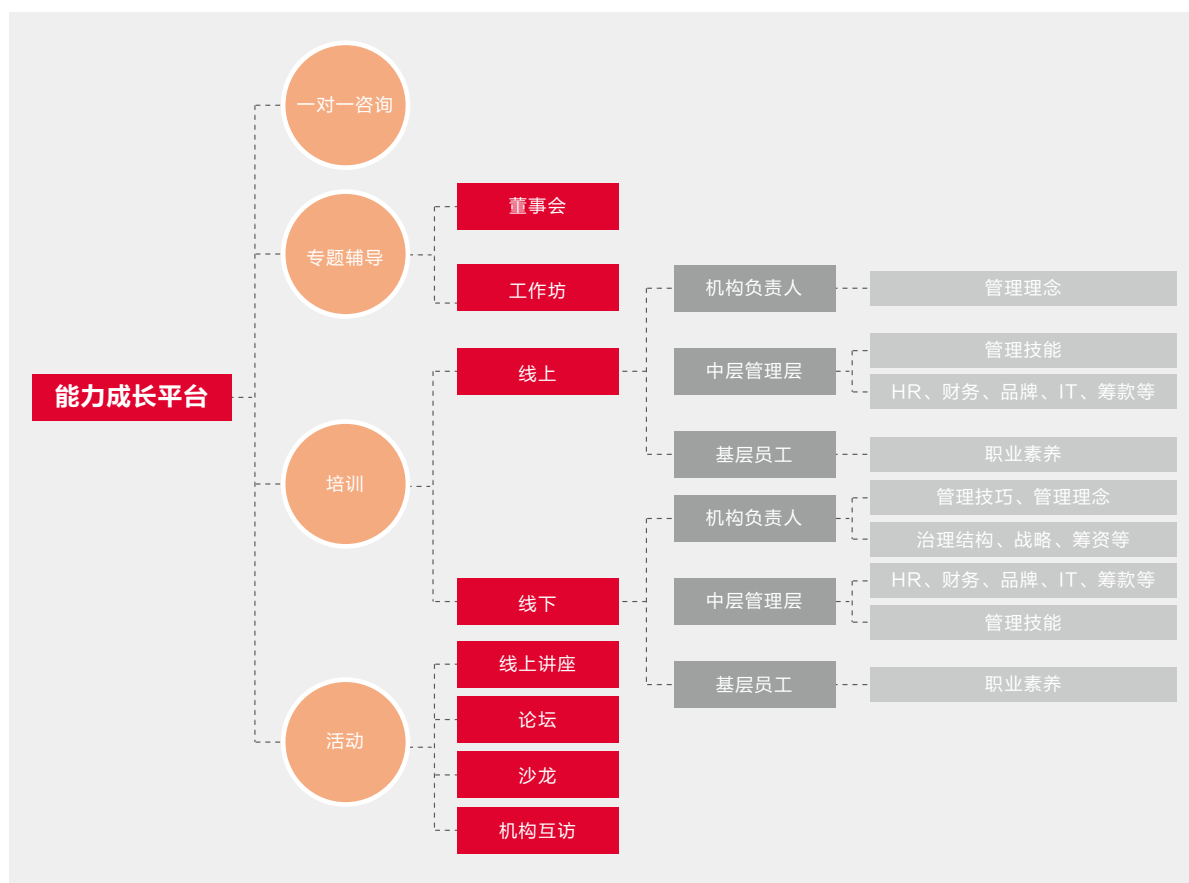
能力成长平台

一对一咨询

专题辅导
董事会
工作坊

培训
线上
机构负责人
管理理念
中层管理层
管理技能
HR、财务、品牌、IT、筹款等
基层员工
职业素养

线下
机构负责人
管理技巧、管理理念
治理结构、战略、筹资等
中层管理层
HR、财务、品牌、IT、筹款等
管理技能
基层员工
职业素养

活动
线上讲座
论坛
沙龙
机构互访